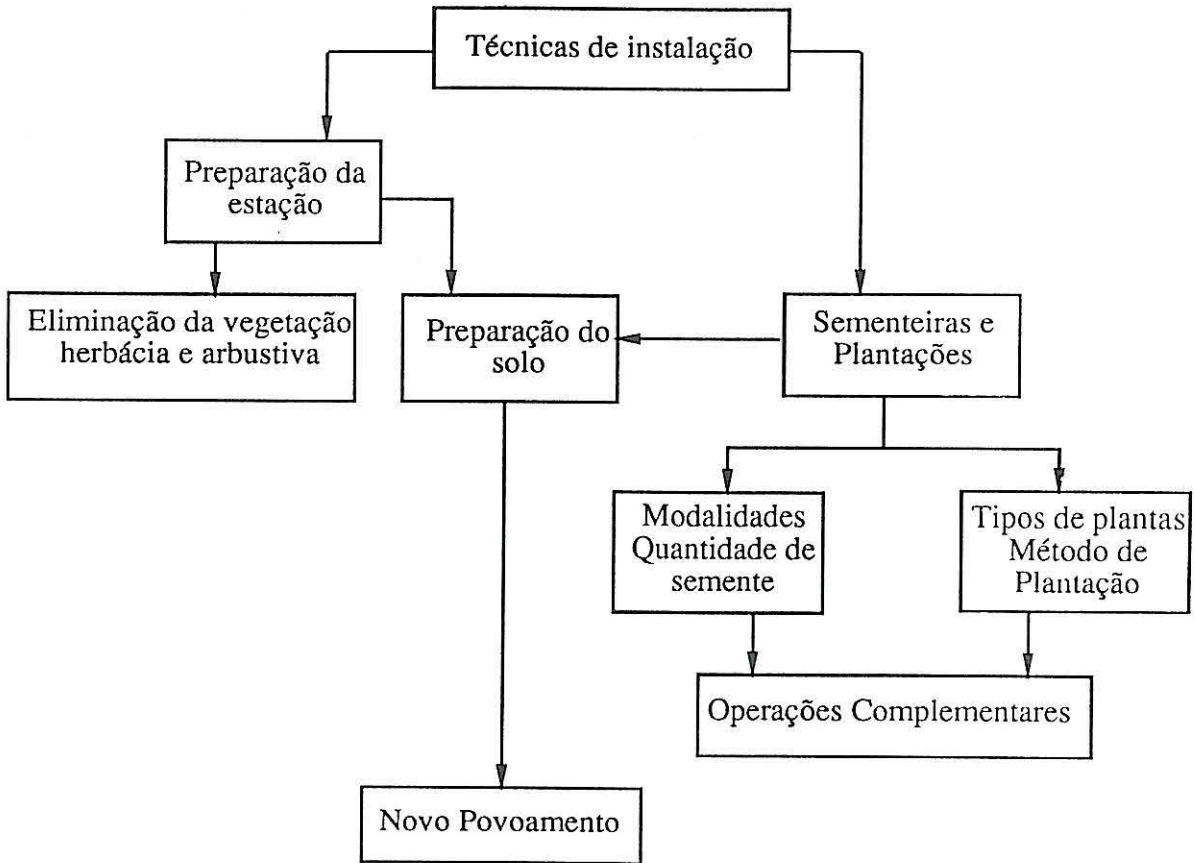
Técnicas de instalação

Preparação da estação

Eliminação da vegetação herbácia e arbustiva

Preparação do solo

Sementeiras e Plantações

Modalidades Quantidade de semente

Tipos de plantas Método de Plantação

Operações Complementares

Novo Povoamento